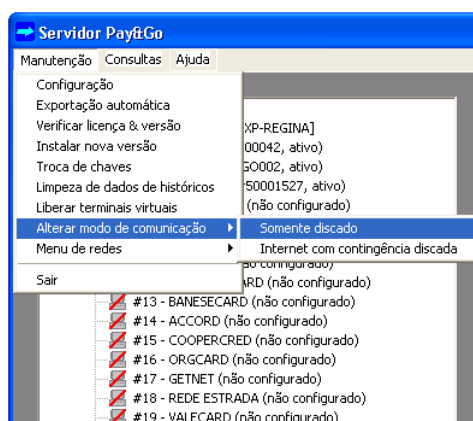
Servidor Pay&Go

Manutenção Consultas Ajuda

Configuração
Exportação automática
Verificar licença & versão
Instalar nova versão
Troca de chaves
Limpeza de dados de históricos
Liberar terminais virtuais
Alterar modo de comunicação
Menu de redes
Sair

Somente discado
Internet com contingência discada

XP-REGINA]
00042, ativo)
GO002, ativo)
50001527, ativo)
(não configurado)
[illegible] configurado)
ARD (não configurado)
#13 - BANESECARD (não configurado)
#14 - ACCORD (não configurado)
#15 - COOPERCRED (não configurado)
#16 - ORGCARD (não configurado)
#17 - GETNET (não configurado)
#18 - REDE ESTRADA (não configurado)
#19 - VALECARD (não configurado)